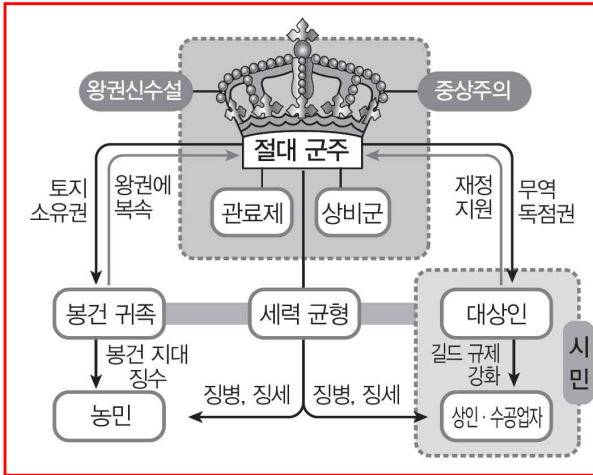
왕권신수설

중상주의

절대 군주

관료제

상비군

토지 소유권

왕권에 복속

재정 지원

무역 독점권

봉건 귀족

세력 균형

대상인

시민

봉건 지대 징수

길드 규제 강화

징병, 징세

징병, 징세

농민

상인 · 수공업자